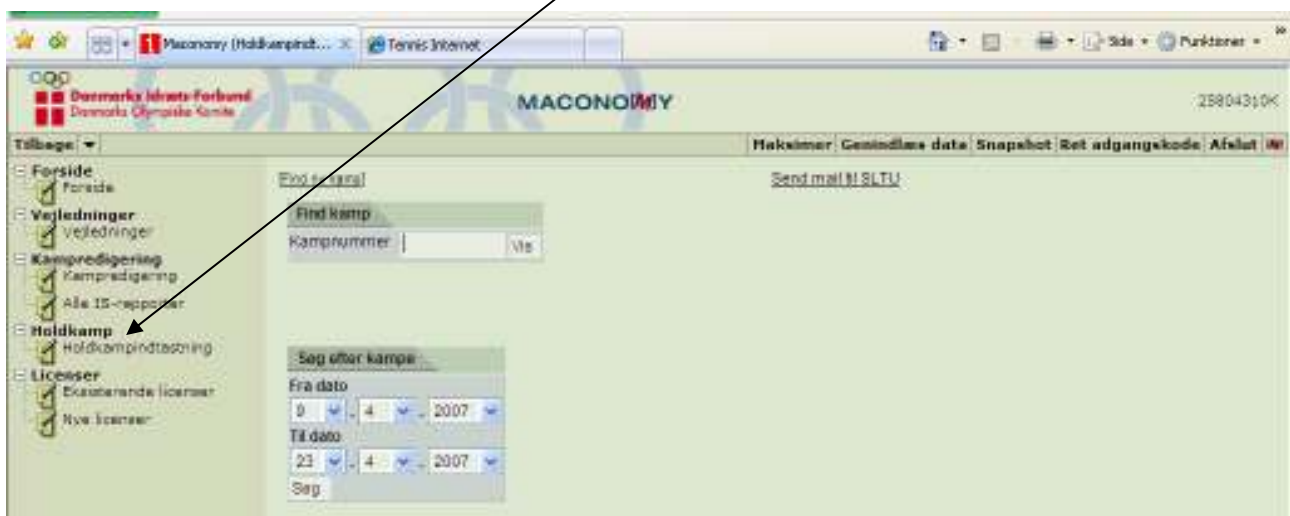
Maconomy (Holdkampindt... × Tennis Internet

Side · Funktioner ·

Danmarks Idræts-Forbund
Danmarks Olympiske Komite

MACONOMY

25804310K

Tilbage

Maksimer Genindlæs data Snapshot Ret adgangskode Afslut

Forside
Forside
Vejledninger
Vejledninger
Kampredigering
Kampredigering
Alle IS-rapporter
Holdkamp
Holdkampindtastning
Licenser
Eksisterende licenser
Nye licenser

Find turnering

Send mail til SLTU

Find kamp
Kampnummer
Vis

Søg efter kampe
Fra dato
9 4 2007
Til dato
23 4 2007
Søg